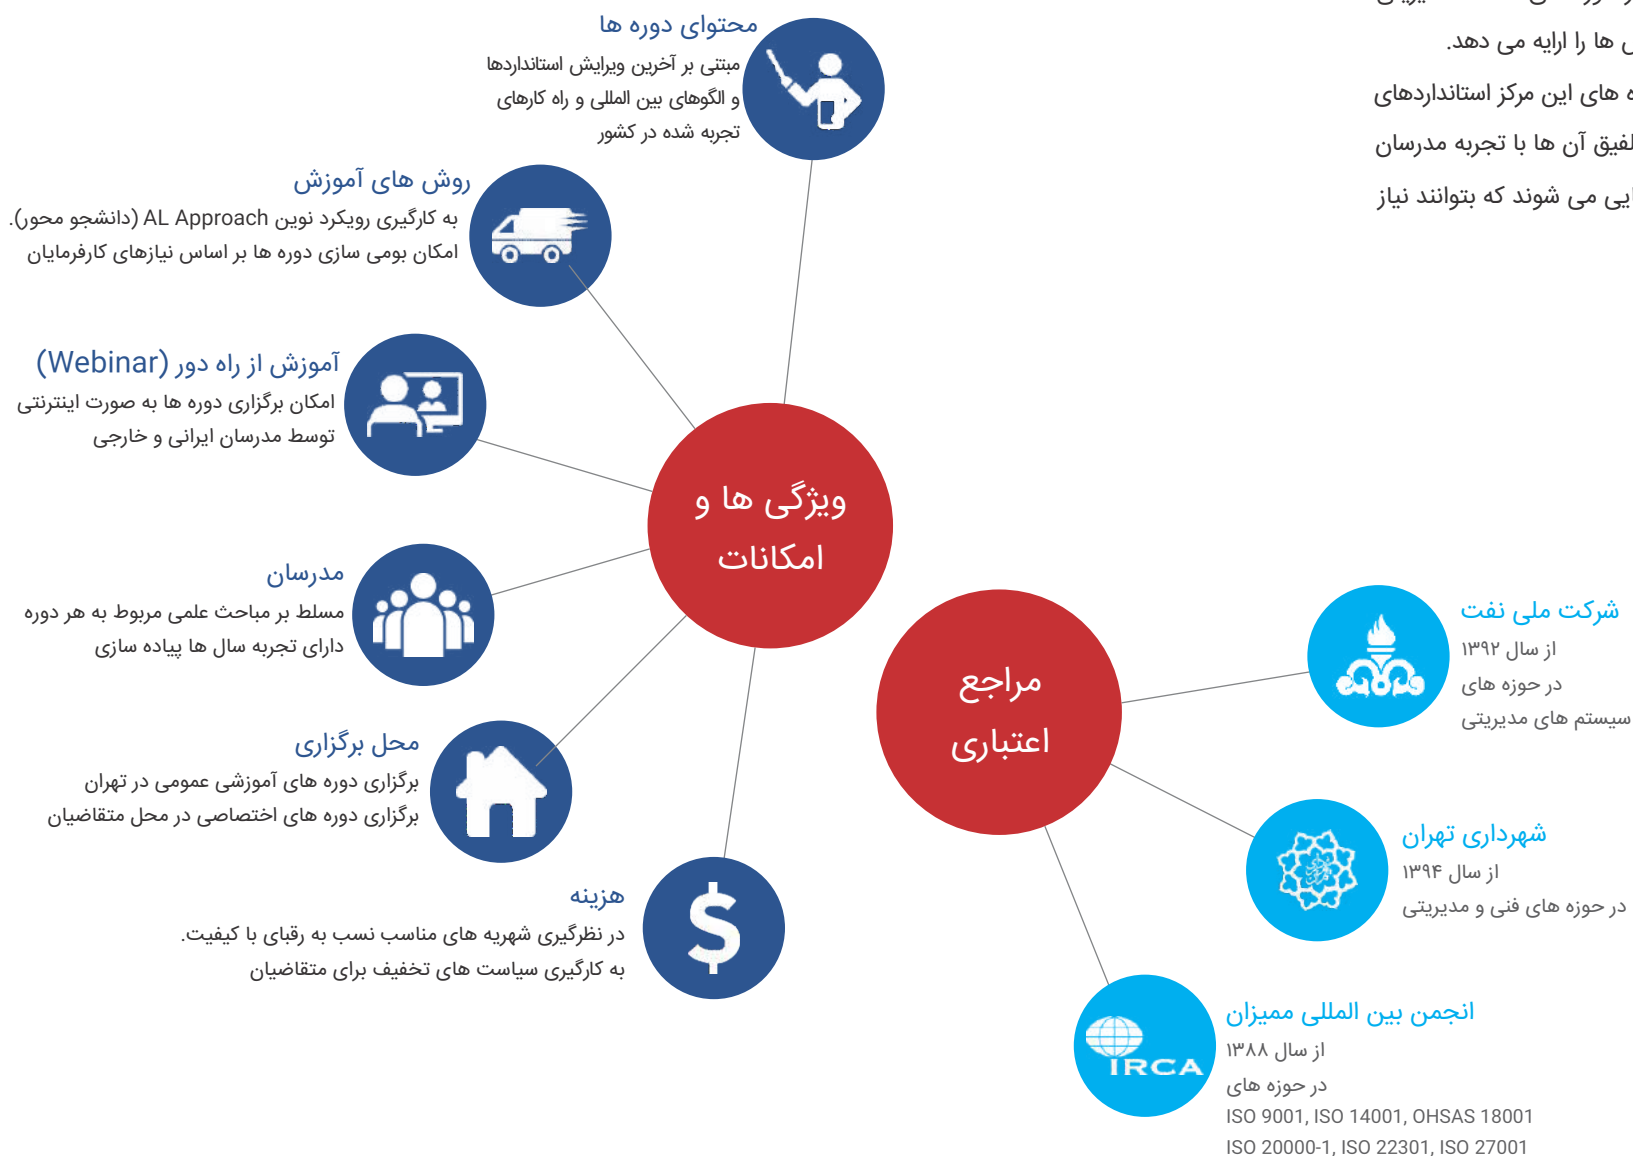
ی ها را ارایه می دهد.
ه های این مرکز استانداردهای
لفیق آن ها با تجربه مدرسان
ایی می شوند که بتوانند نیاز

محتوای دوره ها
مبتنی بر آخرین ویرایش استانداردها
و الگوهای بین المللی و راه کارهای
تجربه شده در کشور

روش های آموزش
به کارگیری رویکرد نوین AL Approach (دانشجو محور).
امکان بومی سازی دوره ها بر اساس نیازهای کارفرمایان

آموزش از راه دور (Webinar)
امکان برگزاری دوره ها به صورت اینترنتی
توسط مدرسان ایرانی و خارجی

ویژگی ها و امکانات

مدرسان
مسلط بر مباحث علمی مربوط به هر دوره
دارای تجربه سال ها پیاده سازی

محل برگزاری
برگزاری دوره های آموزشی عمومی در تهران
برگزاری دوره های اختصاصی در محل متقاضیان

هزینه
در نظرگیری شهریه های مناسب نسب به رقبای با کیفیت.
به کارگیری سیاست های تخفیف برای متقاضیان

مراجع اعتباری

شرکت ملی نفت
از سال ۱۳۹۲
در حوزه های
سیستم های مدیریتی

شهرداری تهران
از سال ۱۳۹۴
در حوزه های فنی و مدیریتی

IRCA
انجمن بین المللی ممیزان
از سال ۱۳۸۸
در حوزه های
ISO 9001, ISO 14001, OHSAS 18001
ISO 20000-1, ISO 22301, ISO 27001